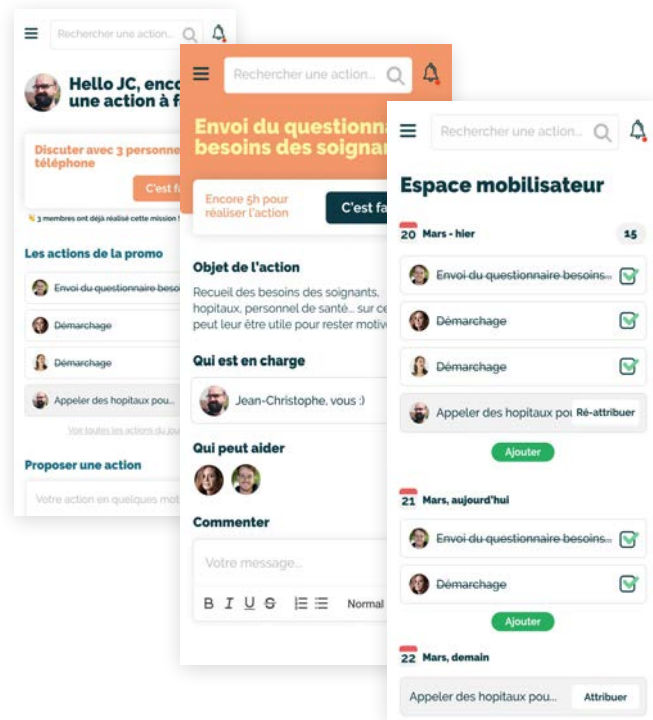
Rechercher une action...

Hello JC, enco une action à f

Discuter avec 3 personne téléphone

C'est fa

3 membres ont déjà réalisé cette mission !

Les actions de la promo

Envoi du questionnaire besoi

Démarchage

Démarchage

Appeler des hopitaux pou...

Voir toutes les actions du jou

Proposer une action

Votre action en quelques mot

Rechercher une action...

Envoi du questionna besoins des soignan

Encore 5h pour réaliser l'action

C'est fa

Objet de l'action

Recueil des besoins des soignants, hopitaux, personnel de santé... sur ce peut leur être utile pour rester motiv

Qui est en charge

Jean-Christophe, vous :)

Qui peut aider

Commenter

Votre message...

B I U S Normal

Rechercher une action...

Espace mobilisateur

20 Mars - hier

15

Envoi du questionnaire besoins...

Démarchage

Démarchage

Appeler des hopitaux pou

Ré-attribuer

Ajouter

21 Mars, aujourd'hui

Envoi du questionnaire besoins...

Démarchage

Ajouter

22 Mars, demain

Appeler des hopitaux pou...

Attribuer